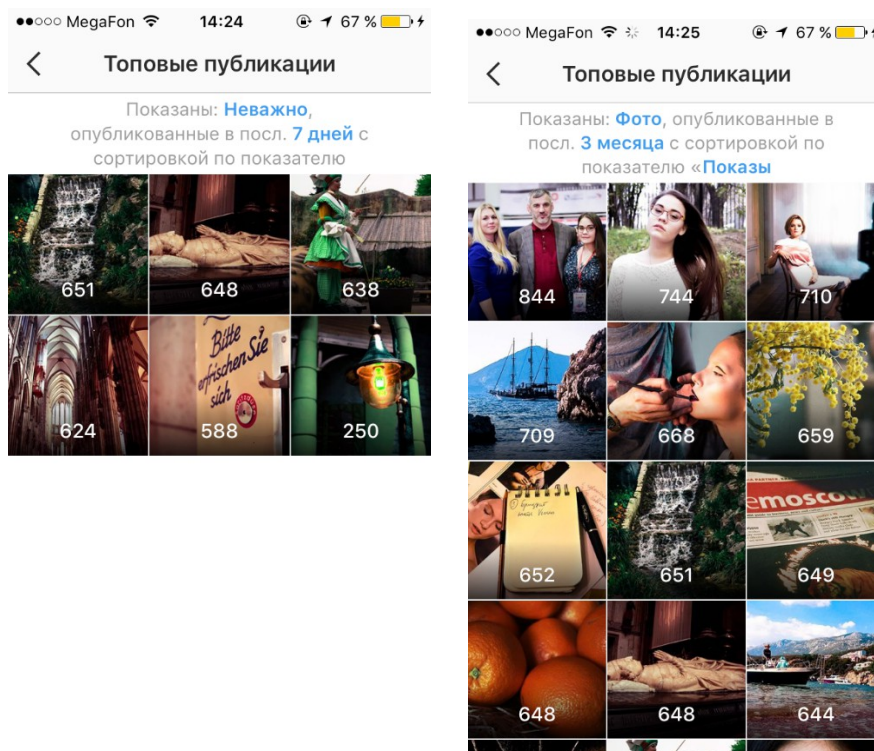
●●○○○ MegaFon 14:24 67 %

Топовые публикации

Показаны: Неважно, опубликованные в посл. 7 дней с сортировкой по показателю

651
648
638
624
Bitte erfrischen Sie sich
588
250

●●○○○ MegaFon 14:25 67 %

Топовые публикации

Показаны: Фото, опубликованные в посл. 3 месяца с сортировкой по показателю «Показы

844
744
710
709
668
659
652
651
emosco
649
648
648
644